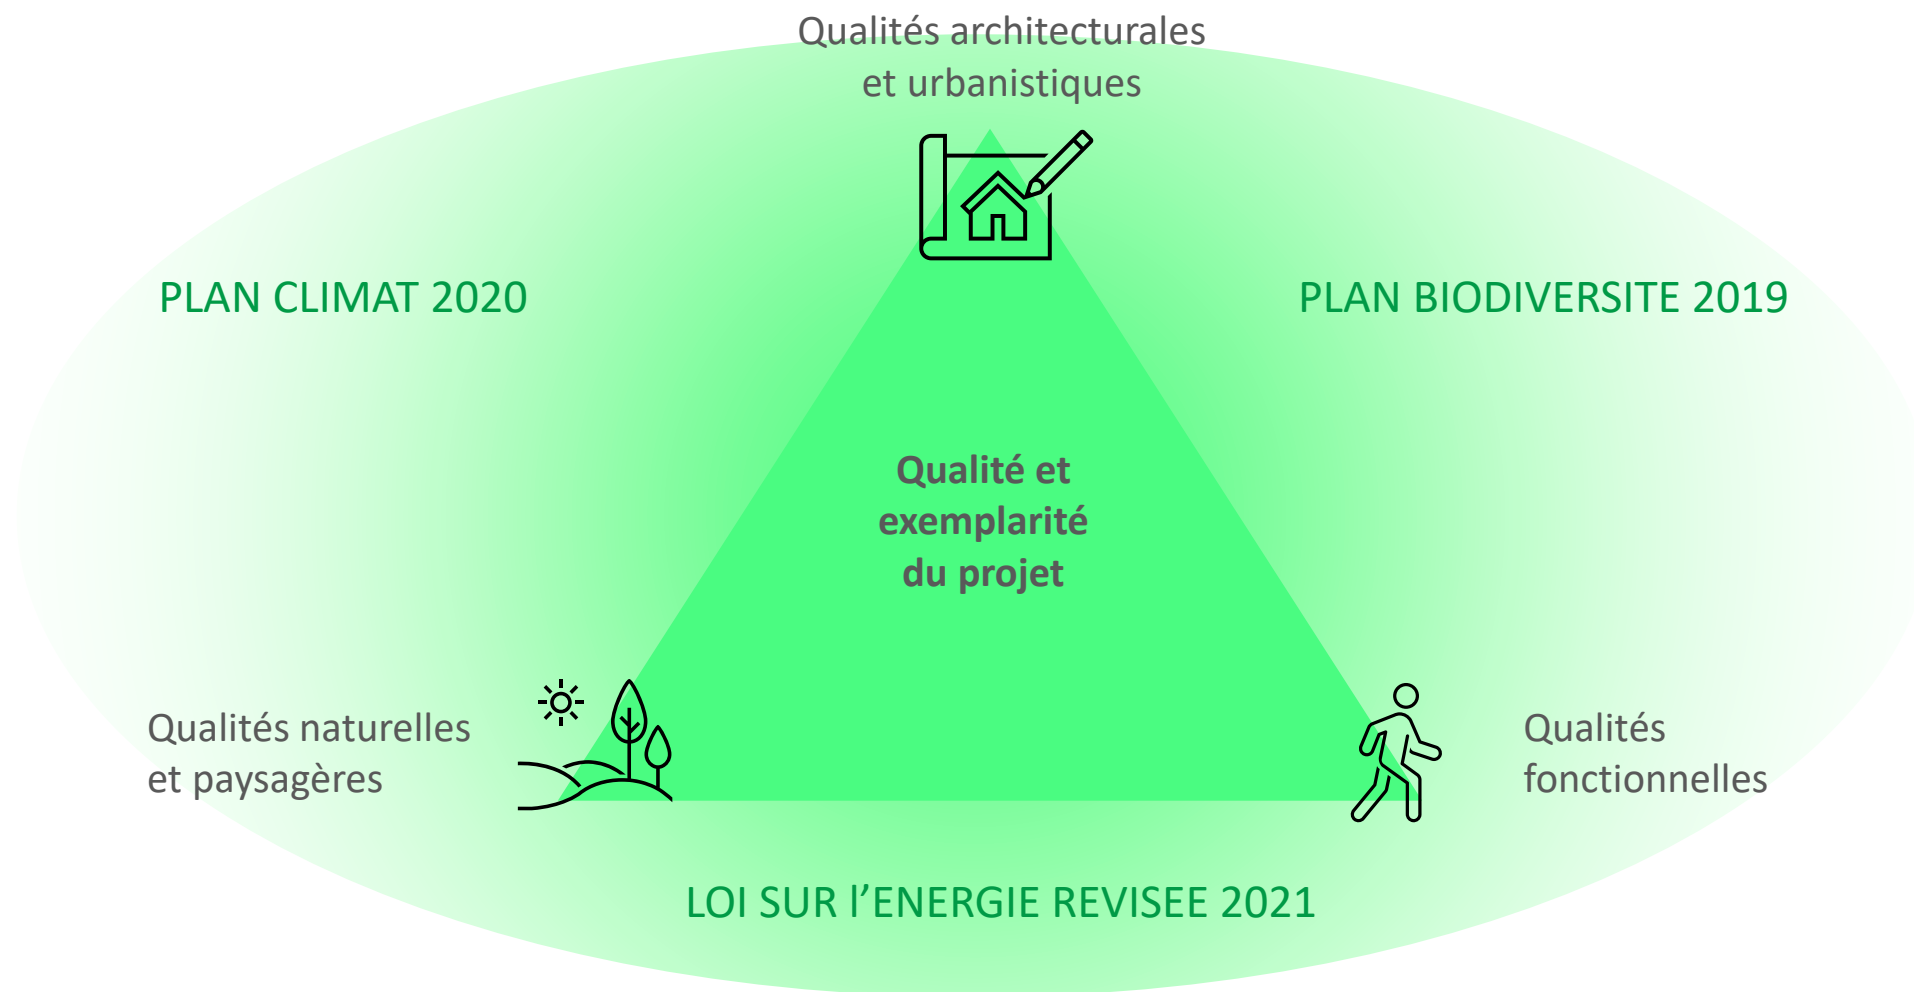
Qualités architecturales et urbanistiques

PLAN CLIMAT 2020

PLAN BIODIVERSITE 2019

Qualité et exemplarité du projet

Qualités naturelles et paysagères

Qualités fonctionnelles

LOI SUR l’ENERGIE REVISEE 2021